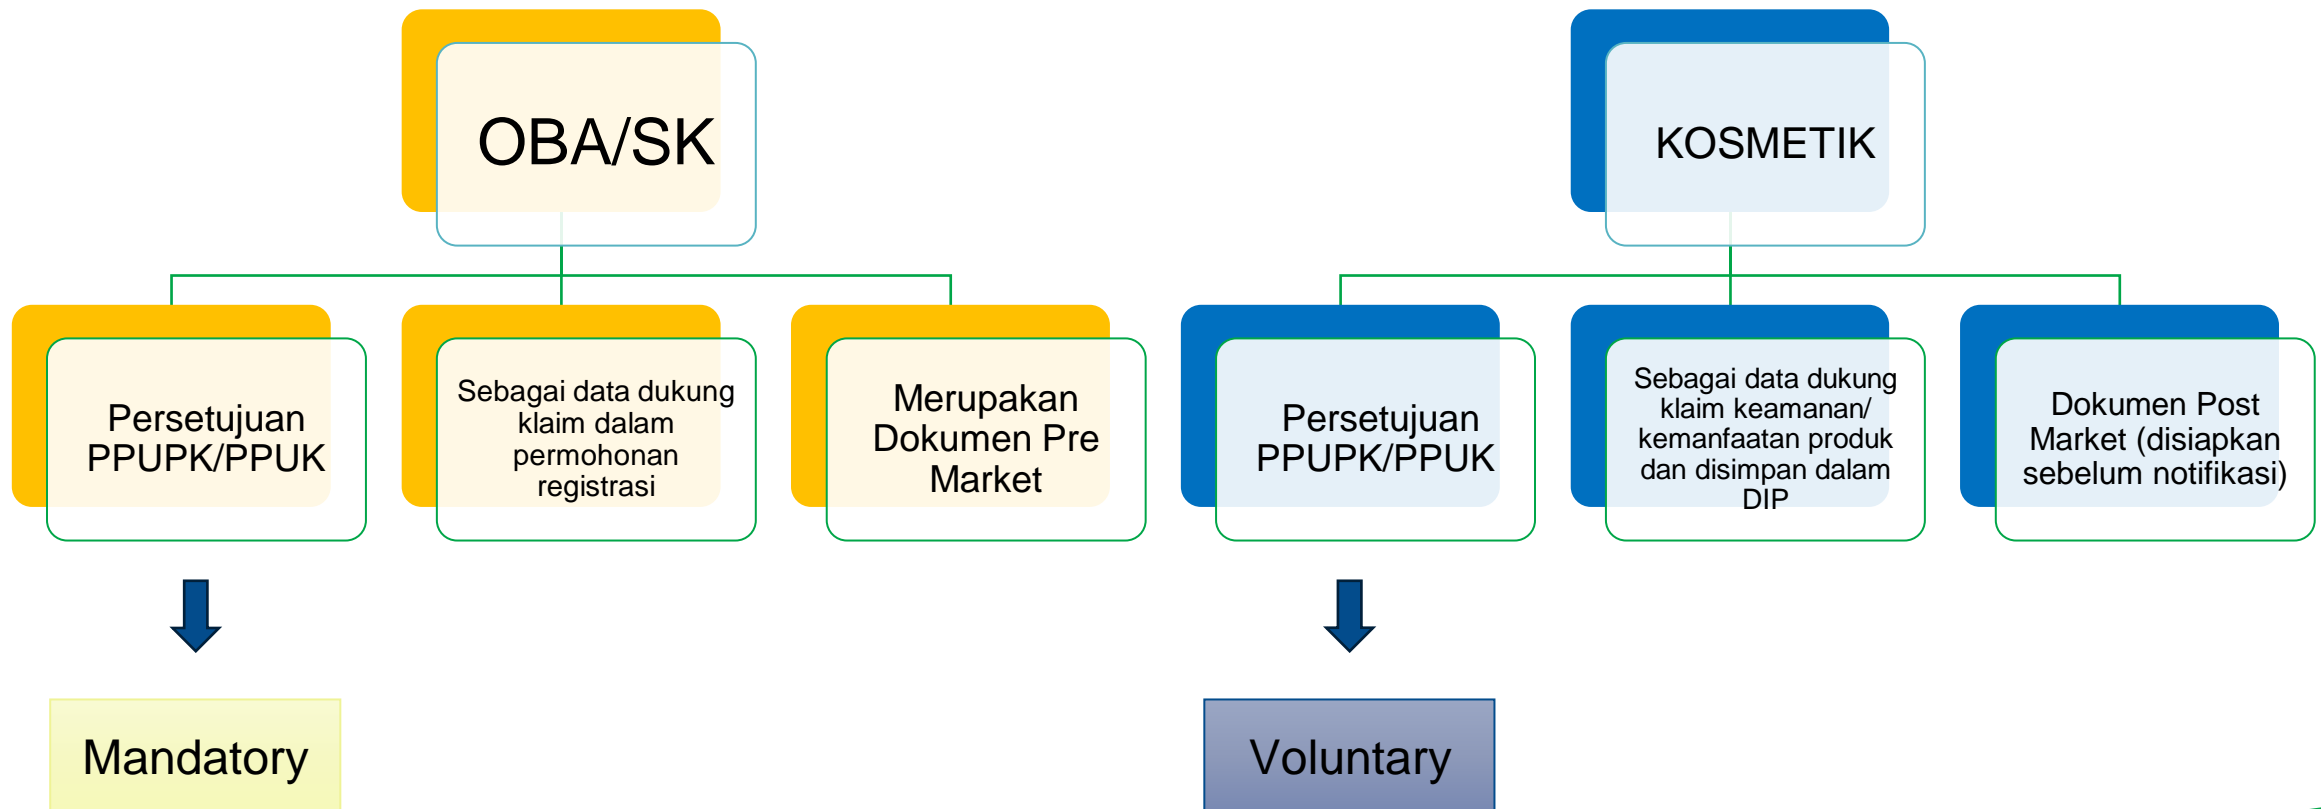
OBA/SK

Persetujuan PPUPK/PPUK

Sebagai data dukung klaim dalam permohonan registrasi

Merupakan Dokumen Pre Market

Mandatory

KOSMETIK

Persetujuan PPUPK/PPUK

Sebagai data dukung klaim keamanan/ kemanfaatan produk dan disimpan dalam DIP

Dokumen Post Market (disiapkan sebelum notifikasi)

Voluntary